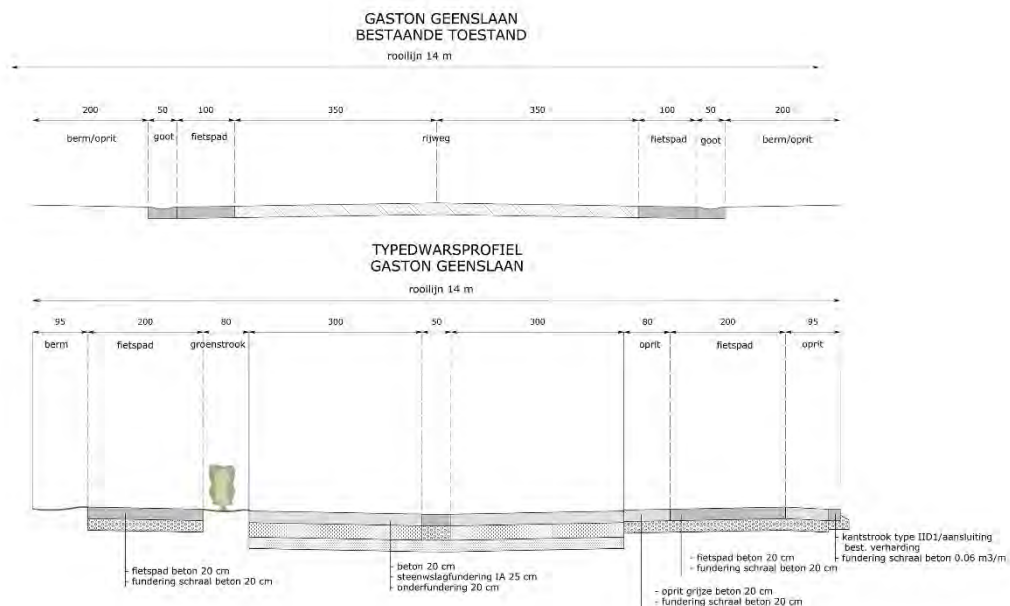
GASTON GEENSLAAN
BESTAANDE TOESTAND

rooilijn 14 m

200 50 100 350 350 100 50 200

berm/oprit goot fietspad rijweg fietspad goot berm/oprit

TYPEDWARSPROFIEL
GASTON GEENSLAAN

rooilijn 14 m

95 200 80 300 50 300 80 200 95

berm fietspad groenstrook oprit fietspad oprit

- fietspad beton 20 cm
- fundering schraal beton 20 cm

- beton 20 cm
- steenwslagfundering IA 25 cm
- onderfundering 20 cm

- oprit grijze beton 20 cm
- fundering schraal beton 20 cm

- fietspad beton 20 cm
- fundering schraal beton 20 cm

- kantstrook type IID1/aansluiting best. verharding
- fundering schraal beton 0.06 m3/m